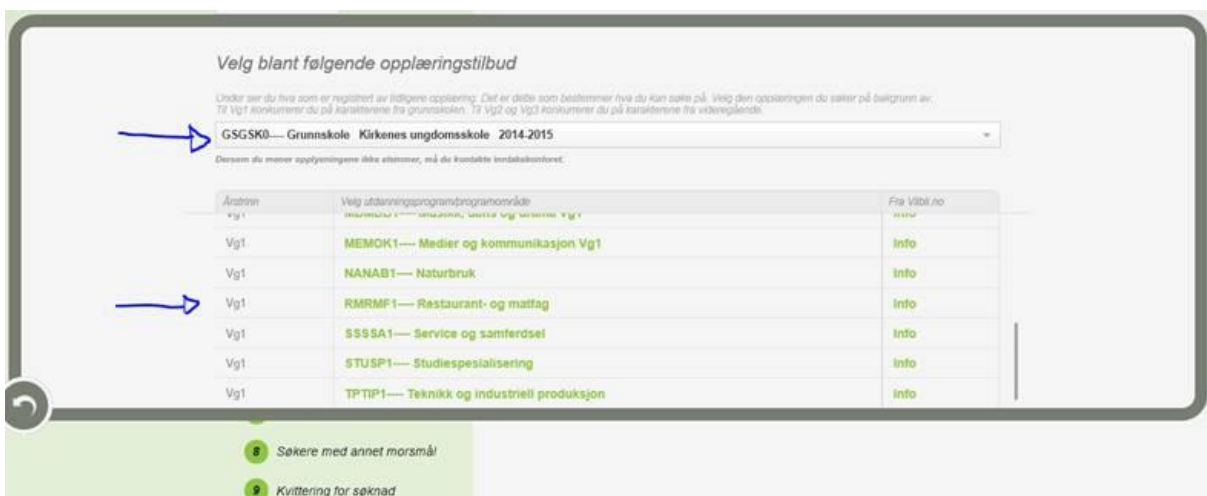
Velg blant følgende opplæringstilbud

Under ser du hva som er registrert av tidligere opplæring. Det er dette som bestemmer hva du kan søke på. Velg den opplæringen du søker på bakgrunn av. Til Vg1 konkurrerer du på karakterene fra grunnskolen. Til Vg2 og Vg3 konkurrerer du på karakterene fra videregående.

GSGSK0---- Grunnskole Kirkenes ungdomsskole 2014-2015

Dersom du mener opplysningene ikke stemmer, må du kontakte inntakskontoret.

| Årstrinn | Velg utdanningsprogram/programområde | Fra Vilbli.no |
|---|---|---|
| Vg1 | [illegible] | Info |
| Vg1 | MEMOK1---- Medier og kommunikasjon Vg1 | Info |
| Vg1 | NANAB1---- Naturbruk | Info |
| Vg1 | RMRMF1---- Restaurant- og matfag | Info |
| Vg1 | SSSSA1---- Service og samferdsel | Info |
| Vg1 | STUSP1---- Studiespesialisering | Info |
| Vg1 | TPTIP1---- Teknikk og industriell produksjon | Info |

8 Søkere med annet morsmål

9 Kvittering for søknad